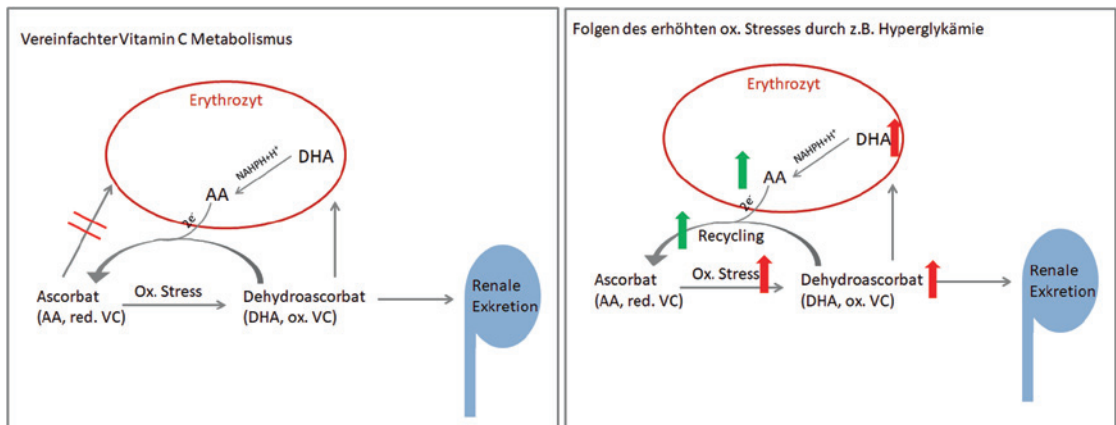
Vereinfachter Vitamin C Metabolismus

Erythrozyt

NAHPH+H⁺

DHA

AA

$2e^-$

Ascorbat
(AA, red. VC)

Ox. Stress

Dehydroascorbat
(DHA, ox. VC)

Renale Exkretion

Folgen des erhöhten ox. Stresses durch z.B. Hyperglykämie

Erythrozyt

NAHPH+H⁺

DHA

AA

$2e^-$

Recycling

Ascorbat
(AA, red. VC)

Ox. Stress

Dehydroascorbat
(DHA, ox. VC)

Renale Exkretion